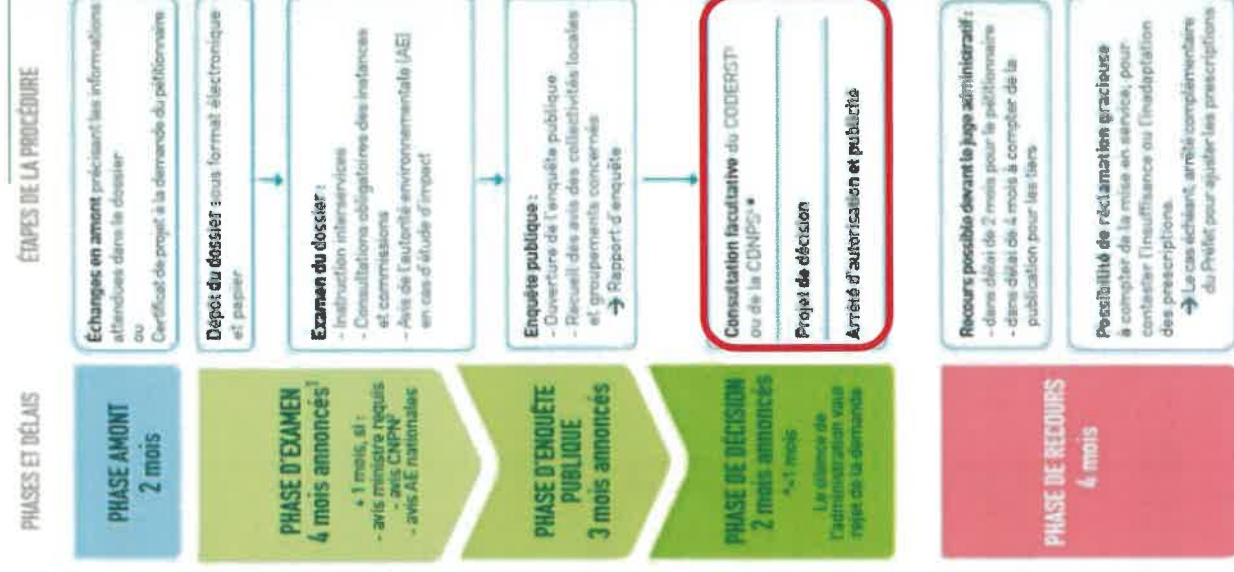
PHASES ET DÉLAIS

ÉTAPES DE LA PROCÉDURE

PHASE AMONT
2 mois

Échanges en amont précisant les informations attendues dans le dossier
ou
Certificat de projet à la demande du pétitionnaire

PHASE D'EXAMEN
4 mois annoncés¹

+ 1 mois, si :
- avis ministre requis
- avis CNPN²
- avis AE nationales

Dépôt du dossier : sous format électronique et papier

Examen du dossier :
- Instruction interservices
- Consultations obligatoires des instances et commissions
- Avis de l'autorité environnementale (AE) en cas d'étude d'impact

PHASE D'ENQUÊTE PUBLIQUE
3 mois annoncés

Enquête publique :
- Ouverture de l'enquête publique
- Recueil des avis des collectivités locales et groupements concernés
→ Rapport d'enquête

PHASE DE DÉCISION
2 mois annoncés
*+1 mois
Le silence de l'administration vaut rejet de la demande

Consultation facultative du CODERST³ ou de la CDNPS⁴ *

Projet de décision

Arrêté d'autorisation et publicité

PHASE DE RECOURS
4 mois

Recours possible devant le juge administratif :
- dans délai de 2 mois pour le pétitionnaire
- dans délai de 4 mois à compter de la publication pour les tiers

Possibilité de réclamation gracieuse à compter de la mise en service, pour contester l'insuffisance ou l'inadaptation des prescriptions.
→ Le cas échéant, arrêté complémentaire du Préfet pour ajuster les prescriptions